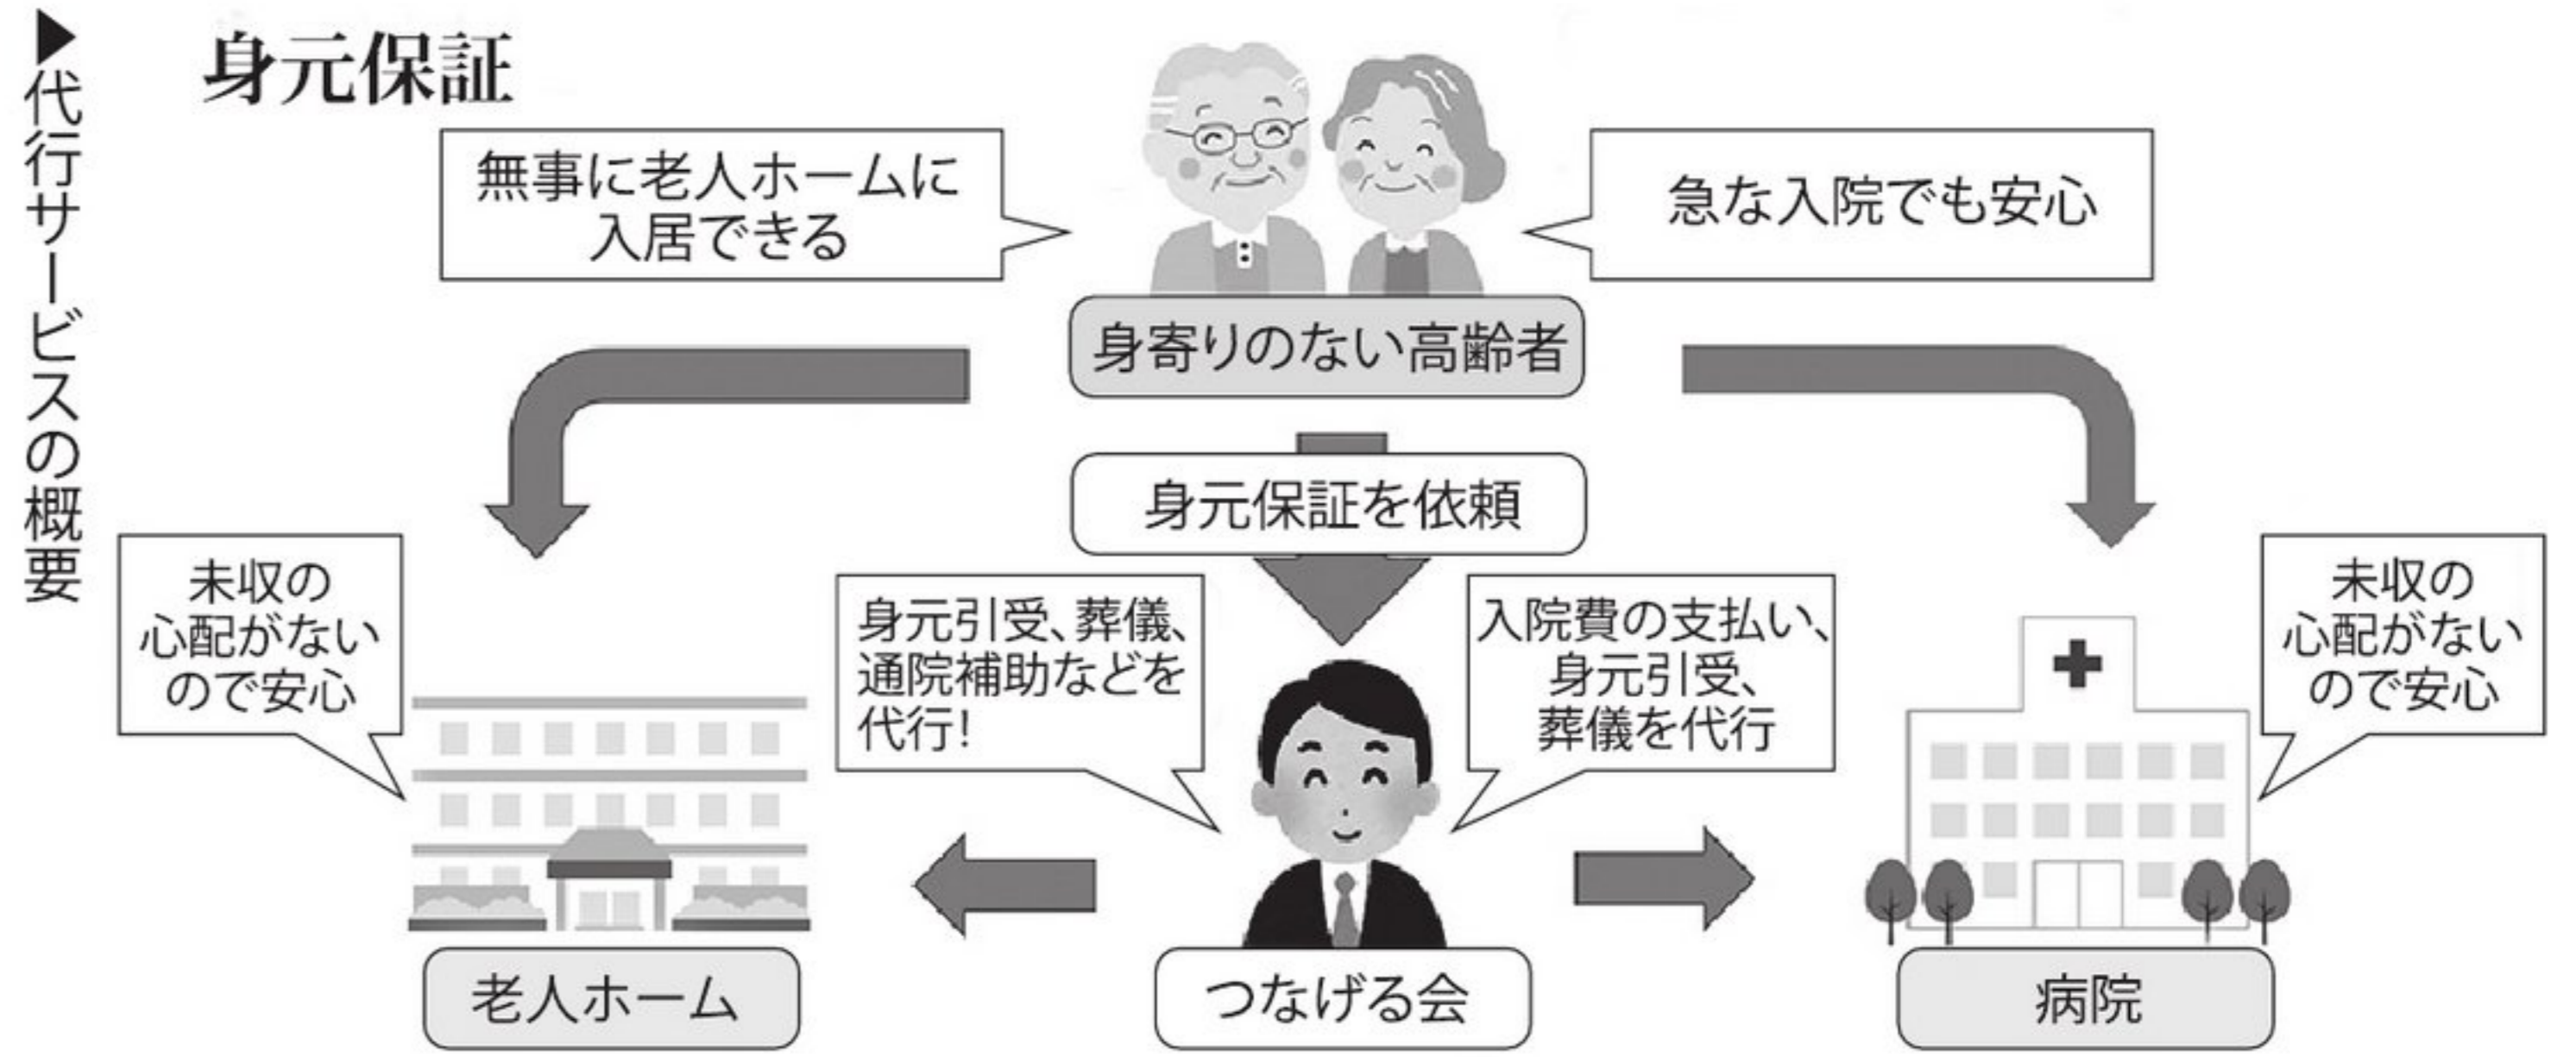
▶代行サービスの概要

身元保証

無事に老人ホームに入居できる

急な入院でも安心

身寄りのない高齢者

身元保証を依頼

未収の心配がないので安心

身元引受、葬儀、通院補助などを代行!

入院費の支払い、身元引受、葬儀を代行

未収の心配がないので安心

老人ホーム

つなげる会

病院